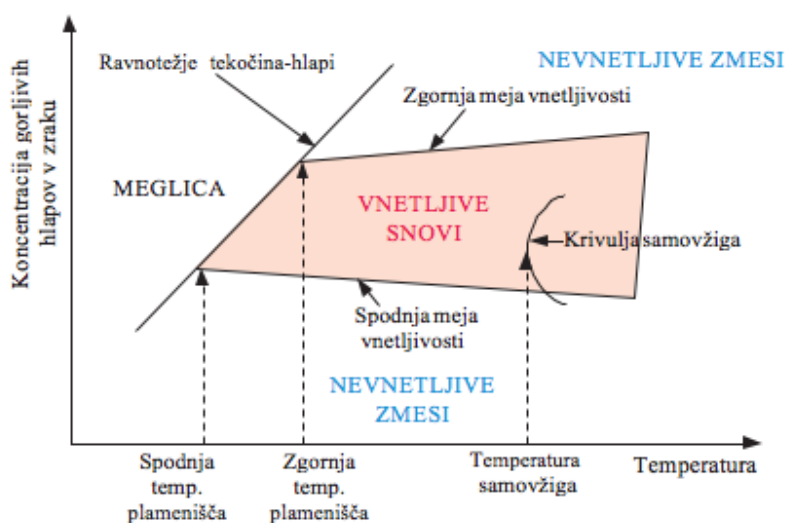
Koncentracija gorljivih hlapov v zraku

Ravnotežje tekočina-hlapi

NEVNETLJIVE ZMESI

Zgornja meja vnetljivosti

MEGLICA

VNETLJIVE SNOVI

Krivulja samovžiga

Spodnja meja vnetljivosti

NEVNETLJIVE ZMESI

Spodnja temp. plamenišča

Zgornja temp. plamenišča

Temperatura samovžiga

Temperatura